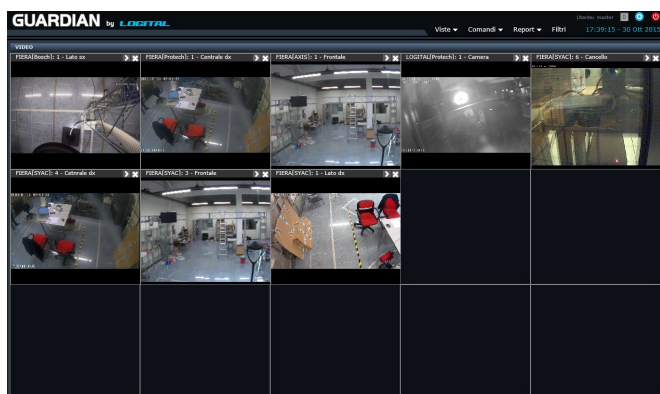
GUARDIAN by LOGITAL

Utente: master

Viste ▾ Comandi ▾ Report ▾ Filtri

17:39:15 – 30 Ott 2015

VIDEO

FIERA(Bosch): 1 - Lato sx

FIERA(Protech): 1 - Centrale dx

FIERA(AXIS): 1 - Frontale

LOGITAL(Protech): 1 - Camera

FIERA(SYAC): 6 - Cancello

FIERA(SYAC): 4 - Cetnrale dx

FIERA(SYAC): 3 - Frontale

FIERA(SYAC): 1 - Lato dx